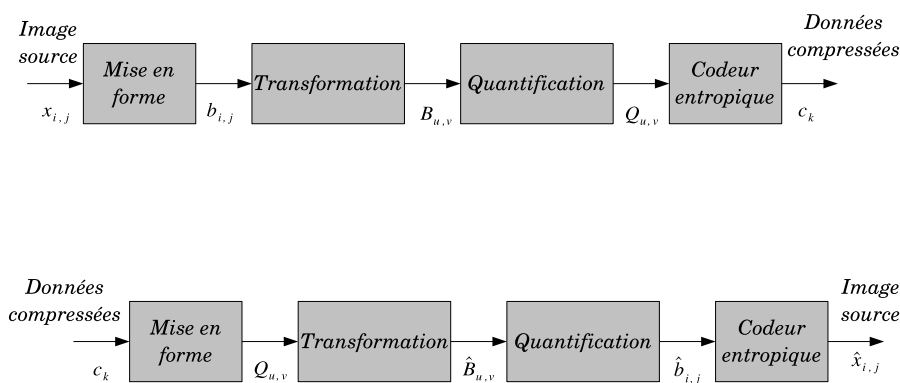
Image source

$x_{i,j}$

Mise en forme

$b_{i,j}$

Transformation

$B_{u,v}$

Quantification

$Q_{u,v}$

Codeur entropique

$c_k$

Données compressées

Données compressées

$c_k$

Mise en forme

$Q_{u,v}$

Transformation

$\hat{B}_{u,v}$

Quantification

$\hat{b}_{i,j}$

Codeur entropique

$\hat{x}_{i,j}$

Image source